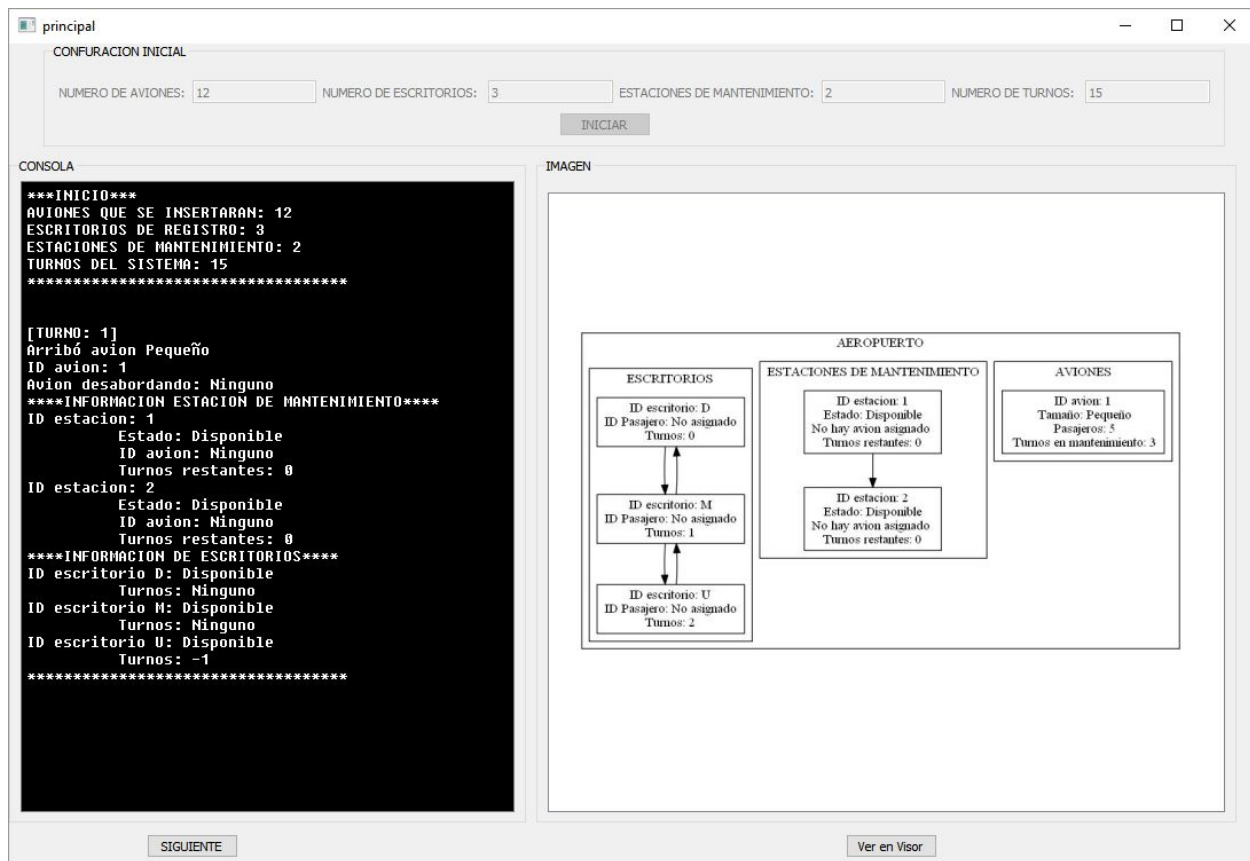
principal

CONFURACION INICIAL

NUMERO DE AVIONES: 12
NUMERO DE ESCRITORIOS: 3
ESTACIONES DE MANTENIMIENTO: 2
NUMERO DE TURNOS: 15

INICIAR

CONSOLA

***INICIO***
AVIONES QUE SE INSERTARAN: 12
ESCRITORIOS DE REGISTRO: 3
ESTACIONES DE MANTENIMIENTO: 2
TURNOS DEL SISTEMA: 15
**********************************

[TURNO: 1]
Arribó avion Pequeño
ID avion: 1
Avion desabordando: Ninguno
****INFORMACION ESTACION DE MANTENIMIENTO****
ID estacion: 1
Estado: Disponible
ID avion: Ninguno
Turnos restantes: 0
ID estacion: 2
Estado: Disponible
ID avion: Ninguno
Turnos restantes: 0
****INFORMACION DE ESCRITORIOS****
ID escritorio D: Disponible
Turnos: Ninguno
ID escritorio M: Disponible
Turnos: Ninguno
ID escritorio U: Disponible
Turnos: -1
**********************************

IMAGEN

AEROPUERTO

ESCRITORIOS

ID escritorio: D
ID Pasajero: No asignado
Turnos: 0

ID escritorio: M
ID Pasajero: No asignado
Turnos: 1

ID escritorio: U
ID Pasajero: No asignado
Turnos: 2

ESTACIONES DE MANTENIMIENTO

ID estacion: 1
Estado: Disponible
No hay avion asignado
Turnos restantes: 0

ID estacion: 2
Estado: Disponible
No hay avion asignado
Turnos restantes: 0

AVIONES

ID avion: 1
Tamaño: Pequeño
Pasajeros: 5
Turnos en mantenimiento: 3

SIGUIENTE

Ver en Visor